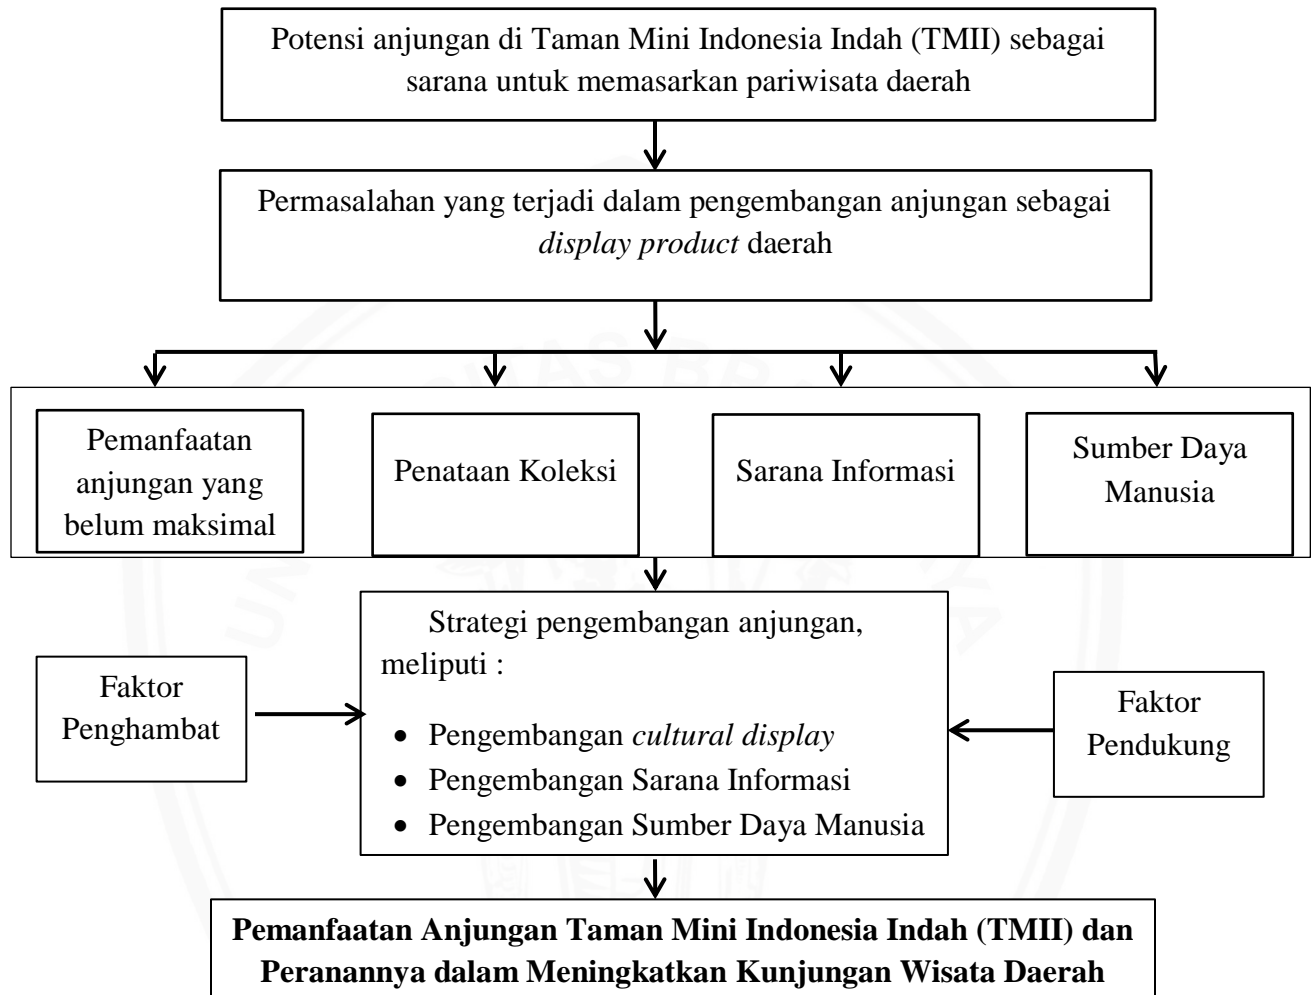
Potensi anjungan di Taman Mini Indonesia Indah (TMII) sebagai sarana untuk memasarkan pariwisata daerah

Permasalahan yang terjadi dalam pengembangan anjungan sebagai *display product* daerah

Pemanfaatan anjungan yang belum maksimal

Penataan Koleksi

Sarana Informasi

Sumber Daya Manusia

Faktor Penghambat

Strategi pengembangan anjungan, meliputi :

- Pengembangan *cultural display*
- Pengembangan Sarana Informasi
- Pengembangan Sumber Daya Manusia

Faktor Pendukung

**Pemanfaatan Anjungan Taman Mini Indonesia Indah (TMII) dan Peranannya dalam Meningkatkan Kunjungan Wisata Daerah**